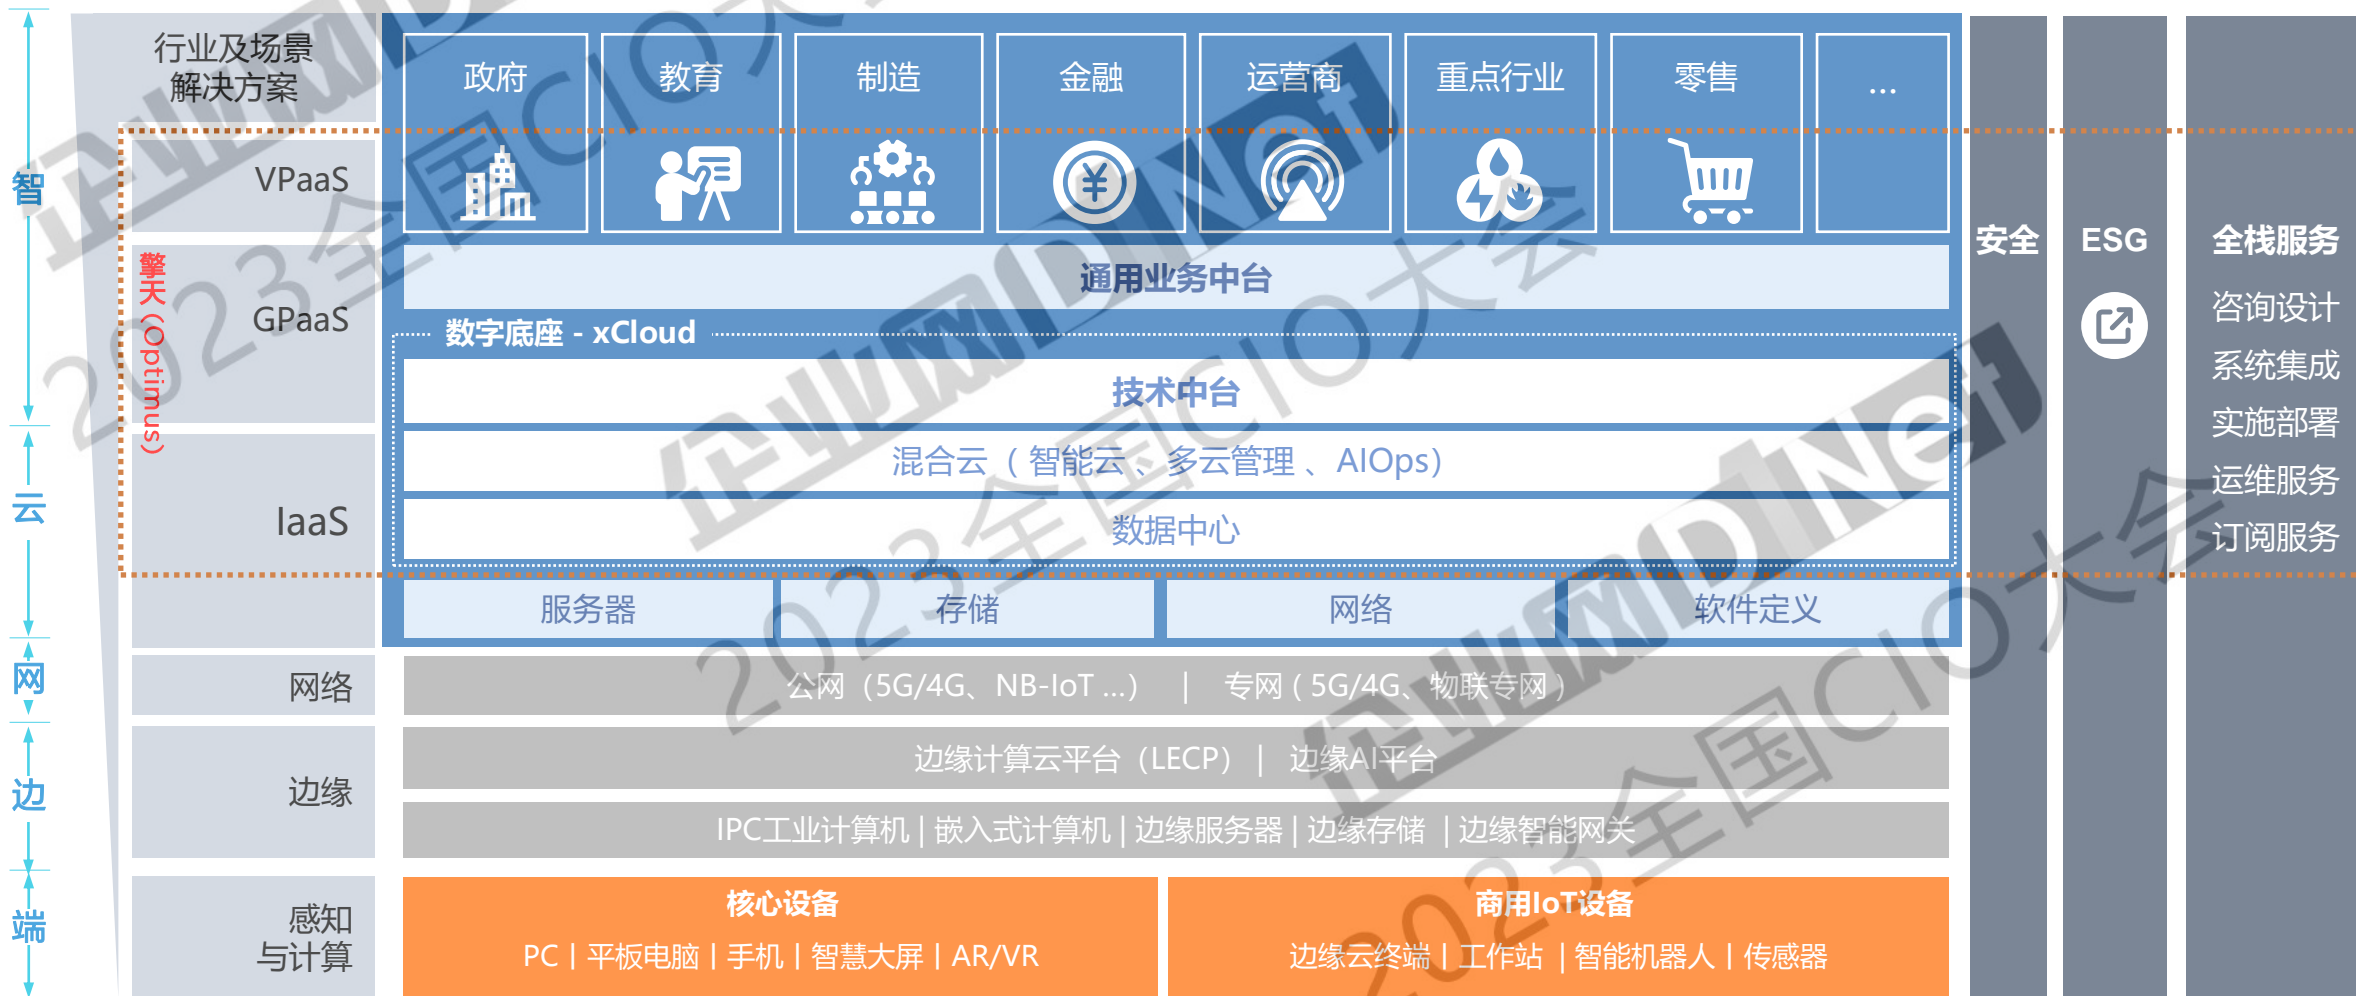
智

云

网

边

端

行业及场景解决方案

VPaaS

擎天（Optimus）

GPaaS

IaaS

网络

边缘

感知与计算

政府

教育

制造

金融

运营商

重点行业

零售

...

通用业务中台

数字底座 - xCloud

技术中台

混合云（智能云、多云管理、AIOps）

数据中心

服务器

存储

网络

软件定义

公网（5G/4G、NB-IoT ...） | 专网（5G/4G、物联专网）

边缘计算云平台（LECP） | 边缘AI平台

IPC工业计算机 | 嵌入式计算机 | 边缘服务器 | 边缘存储 | 边缘智能网关

核心设备

PC | 平板电脑 | 手机 | 智慧大屏 | AR/VR

商用IoT设备

边缘云终端 | 工作站 | 智能机器人 | 传感器

安全

ESG

全栈服务

咨询设计

系统集成

实施部署

运维服务

订阅服务

企业网D1Net 2023全国CIO大会